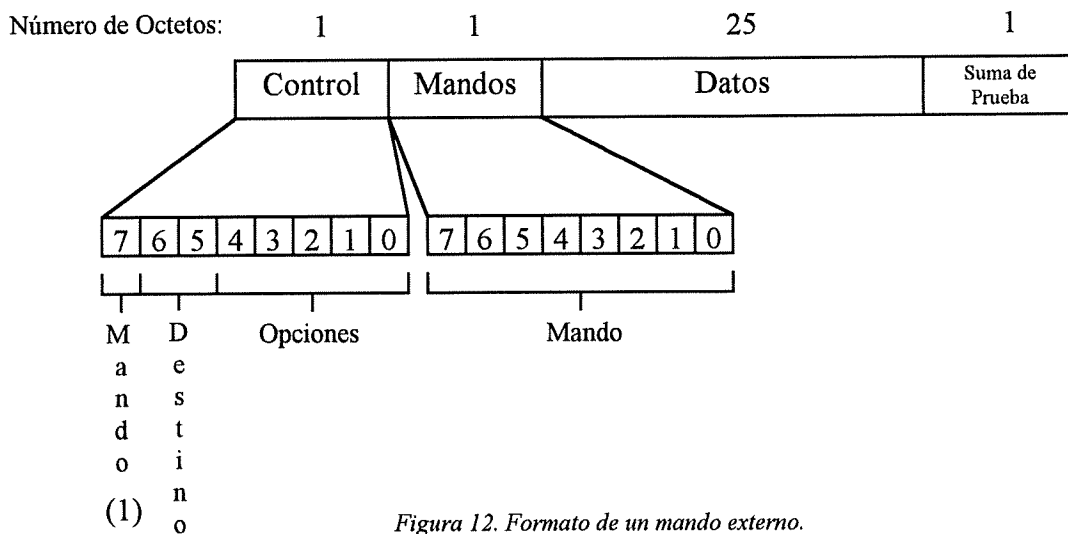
Número de Octetos: 1 1 25 1

| Control | Mandos | Datos | Suma de Prueba |
|---|---|---|---|

| 7 | 6 | 5 | 4 | 3 | 2 | 1 | 0 |
|---|---|---|---|---|---|---|---|

| 7 | 6 | 5 | 4 | 3 | 2 | 1 | 0 |
|---|---|---|---|---|---|---|---|

Mando (1)

Destino

Opciones

Mando

Figura 12. Formato de un mando externo.